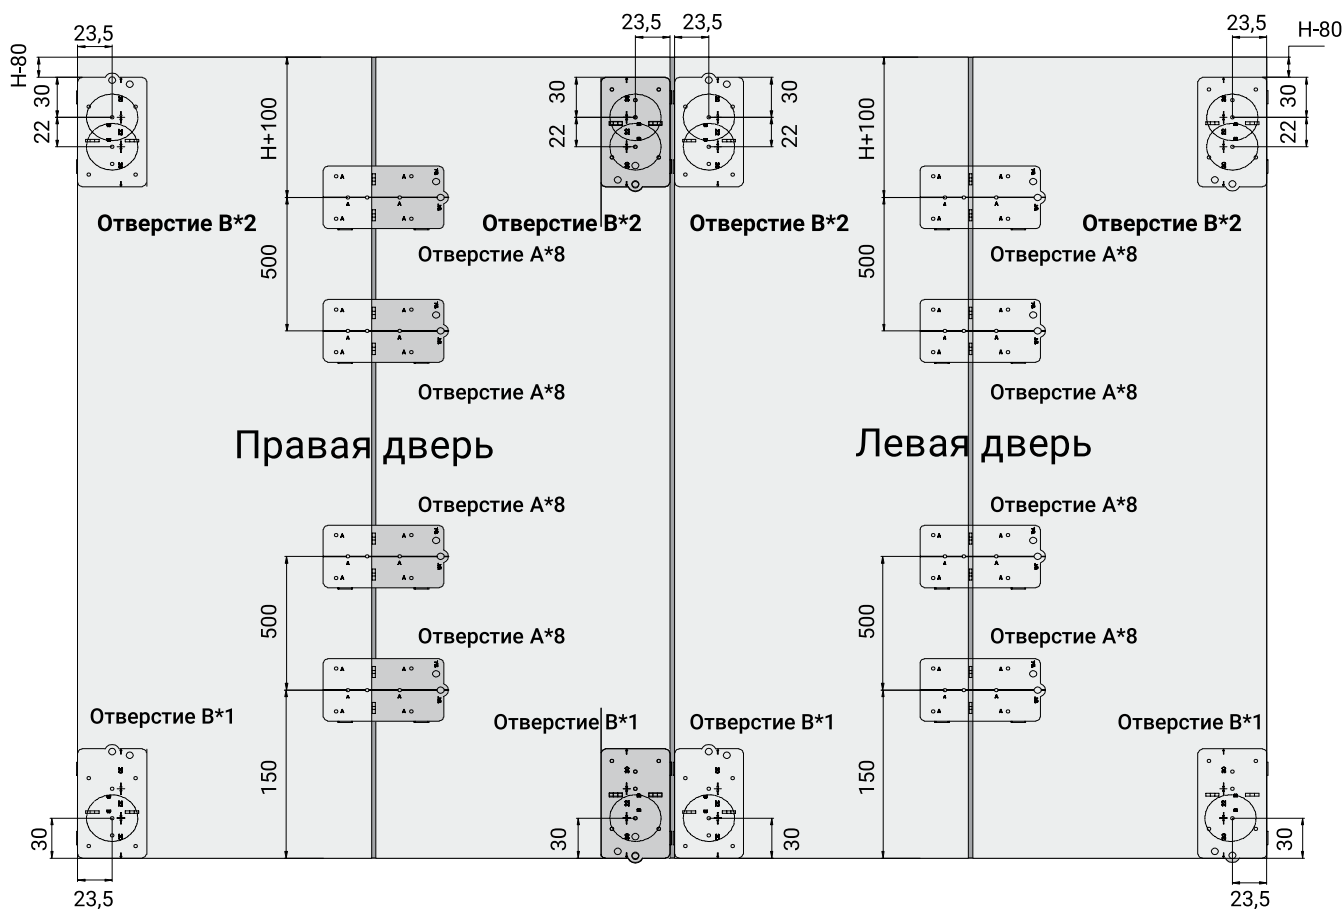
23,5
H-80
30
22
Отверстие B*2
H+100
500
Отверстие A*8
Отверстие A*8
23,5
30
22
Отверстие B*2
23,5
30
22
Отверстие B*2
H+100
500
Отверстие A*8
Отверстие A*8
23,5
H-80
30
22
Отверстие B*2

Правая дверь

Левая дверь

Отверстие A*8
500
Отверстие A*8
Отверстие B*1
150
30
23,5
Отверстие B*1
30
Отверстие B*1
30
Отверстие A*8
500
Отверстие A*8
150
Отверстие B*1
30
23,5